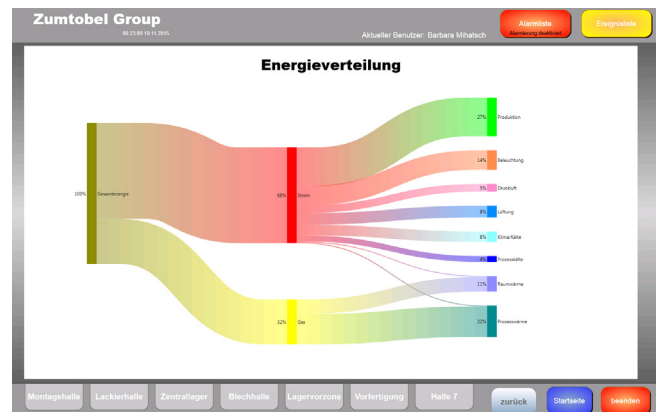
Zumtobel Group
08:23:09 10.11.2015
Aktueller Benutzer: Barbara Mihatsch
Alarmliste
Alarmierung deaktiviert
Ereignisliste

Energieverteilung

100%
Gesamtenergie
68%
Strom
32%
Gas
27%
Produktion
14%
Beleuchtung
5%
Druckluft
8%
Lüftung
8%
Klima/Kälte
4%
Prozesskälte
11%
Raumwärme
22%
Prozesswärme

Montagehalle
Lackierhalle
Zentrallager
Blechhalle
Lagervorzone
Vorfertigung
Halle 7
zurück
Startseite
beenden